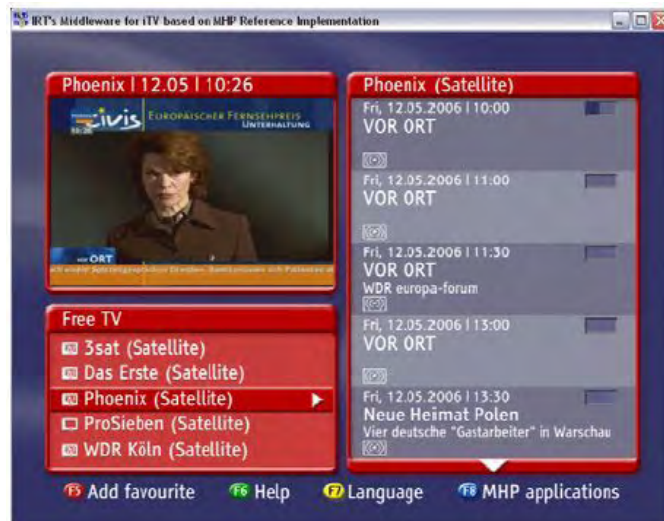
IRT's Middleware for iTV based on MHP Reference Implementation

Phoenix | 12.05 | 10:26

civis EUROPÄISCHER FERNSEHPREIS UNTERHALTUNG

ORT

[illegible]

Free TV

3sat (Satellite)

Das Erste (Satellite)

Phoenix (Satellite)

ProSieben (Satellite)

WDR Köln (Satellite)

Phoenix (Satellite)

Fri, 12.05.2006 | 10:00
VOR ORT

Fri, 12.05.2006 | 11:00
VOR ORT

Fri, 12.05.2006 | 11:30
VOR ORT
WDR europa-forum

Fri, 12.05.2006 | 13:00
VOR ORT

Fri, 12.05.2006 | 13:30
Neue Heimat Polen
Vier deutsche "Gastarbeiter" in Warschau

F5 Add favourite F6 Help F7 Language F8 MHP applications